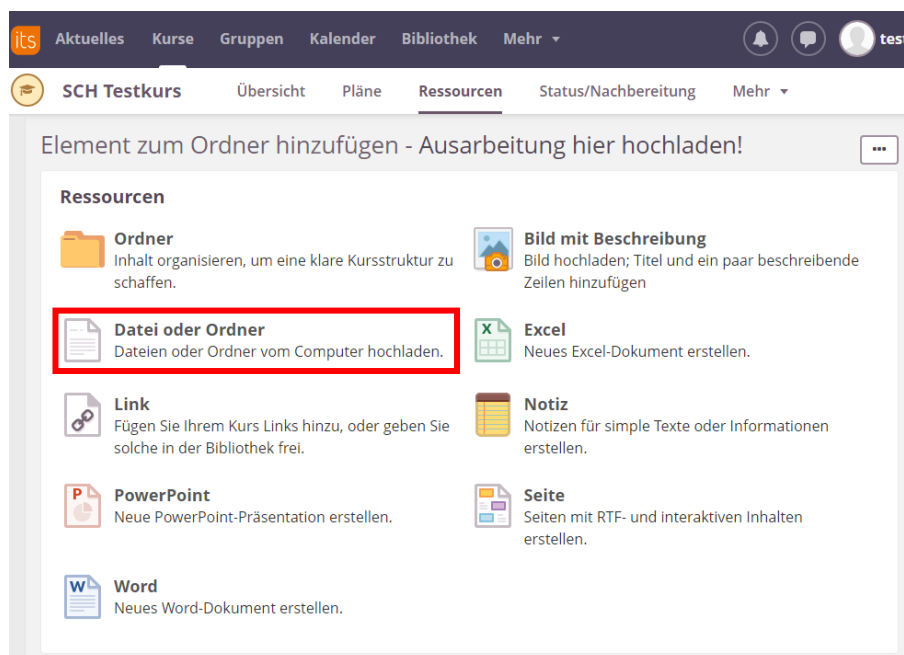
its Aktuelles Kurse Gruppen Kalender Bibliothek Mehr ▾ tes

SCH Testkurs Übersicht Pläne Ressourcen Status/Nachbereitung Mehr ▾

Element zum Ordner hinzufügen - Ausarbeitung hier hochladen! ···

Ressourcen

Ordner
Inhalt organisieren, um eine klare Kursstruktur zu schaffen.

Bild mit Beschreibung
Bild hochladen; Titel und ein paar beschreibende Zeilen hinzufügen

Datei oder Ordner
Dateien oder Ordner vom Computer hochladen.

Excel
Neues Excel-Dokument erstellen.

Link
Fügen Sie Ihrem Kurs Links hinzu, oder geben Sie solche in der Bibliothek frei.

Notiz
Notizen für simple Texte oder Informationen erstellen.

PowerPoint
Neue PowerPoint-Präsentation erstellen.

Seite
Seiten mit RTF- und interaktiven Inhalten erstellen.

Word
Neues Word-Dokument erstellen.